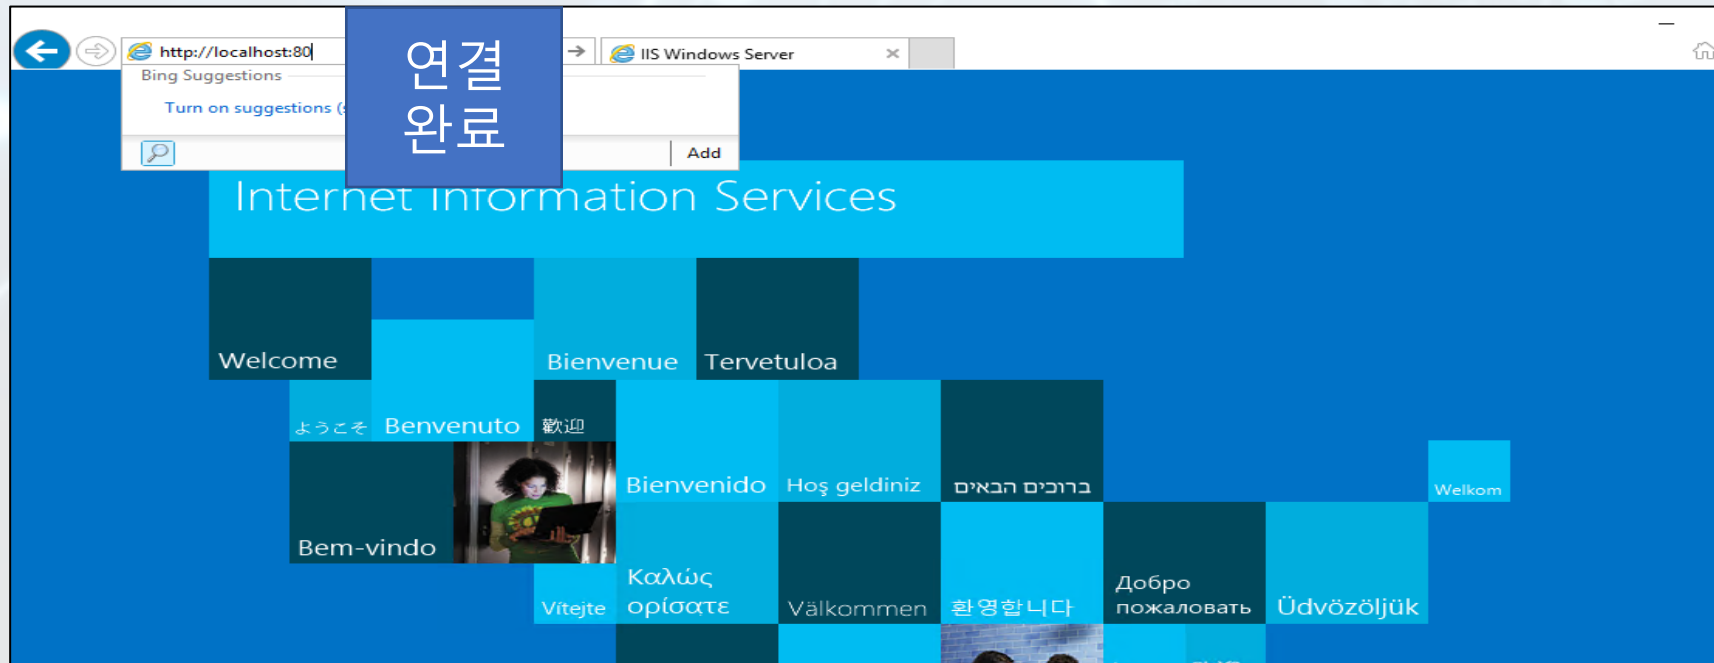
http://localhost:80

연결 완료

IIS Windows Server

Bing Suggestions

Turn on suggestions (

Add

Internet Information Services

Welcome

Bienvenue

Tervetuloa

ようこそ

Benvenuto

歡迎

Bienvenido

Hoş geldiniz

ברוכים הבאים

Welkom

Bem-vindo

Καλώς ορίσατε

Vítejte

Välkommen

환영합니다

Добро пожаловать

Üdvözöljük